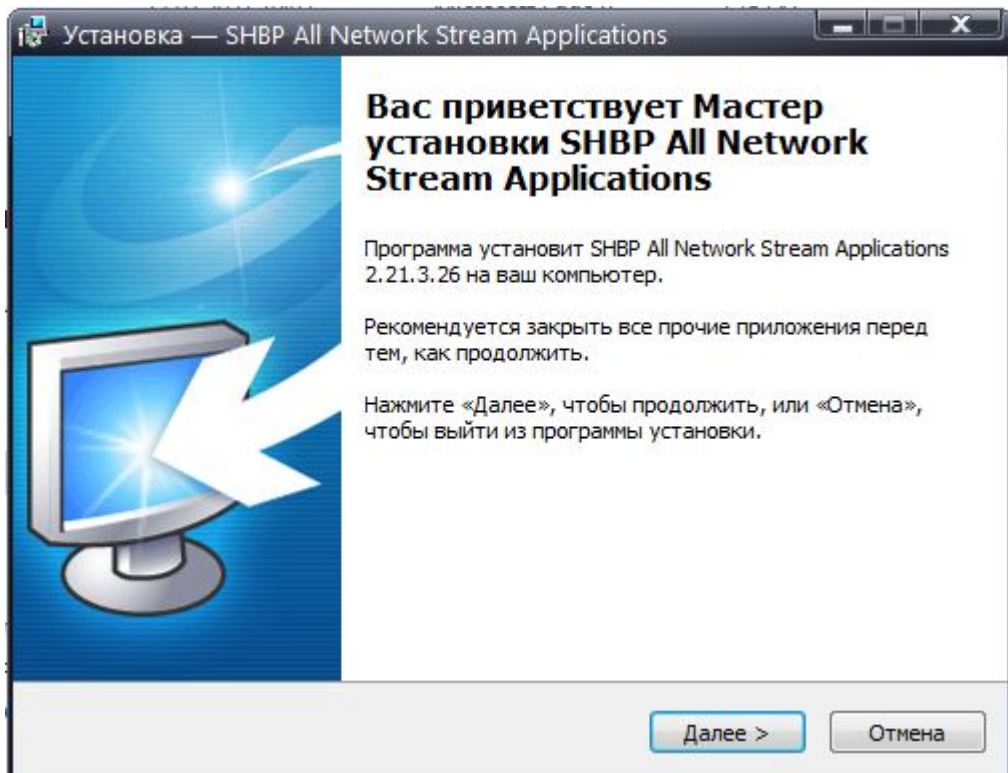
Установка — SHBP All Network Stream Applications

Вас приветствует Мастер установки SHBP All Network Stream Applications

Программа установит SHBP All Network Stream Applications 2.21.3.26 на ваш компьютер.

Рекомендуется закрыть все прочие приложения перед тем, как продолжить.

Нажмите «Далее», чтобы продолжить, или «Отмена», чтобы выйти из программы установки.

Далее >
Отмена